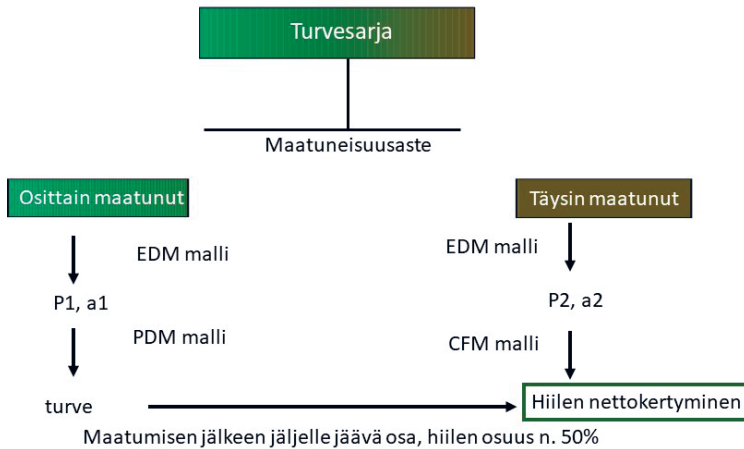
Turvesarja

Maatuneisuusaste

Osittain maatunut

Täysin maatunut

EDM malli

EDM malli

P1, a1

P2, a2

PDM malli

CFM malli

turve

Hiilen nettokertyminen

Maatumisen jälkeen jäljelle jäävä osa, hiilen osuus n. 50%